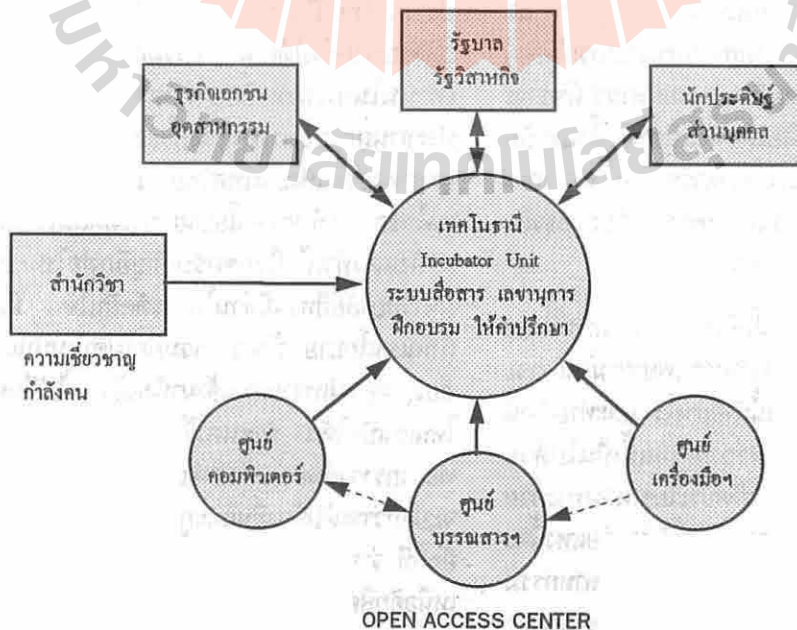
รัฐบาล
รัฐวิสาหกิจ

ธุรกิจเอกชน
อุตสาหกรรม

นักประดิษฐ์
ส่วนบุคคล

สำนักวิชา

ความเชี่ยวชาญ
กำลังคน

เทคโนธานี
Incubator Unit
ระบบสื่อสาร เลขานุการ
ฝึกอบรม ให้คำปรึกษา

ศูนย์
คอมพิวเตอร์

ศูนย์
บรรณสารฯ

ศูนย์
เครื่องมือฯ

OPEN ACCESS CENTER